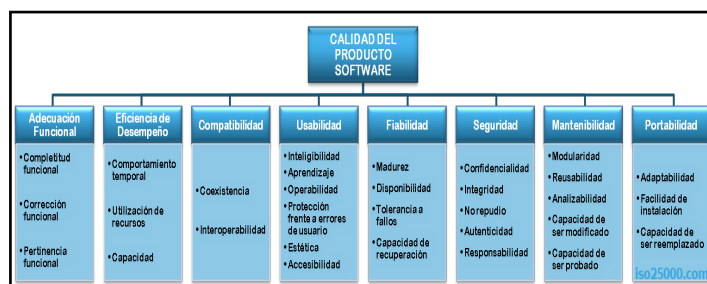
CALIDAD DEL PRODUCTO SOFTWARE

Adecuación Funcional
• Completitud funcional
• Corrección funcional
• Pertinencia funcional

Eficiencia de Desempeño
• Comportamiento temporal
• Utilización de recursos
• Capacidad

Compatibilidad
• Coexistencia
• Interoperabilidad

Usabilidad
• Inteligibilidad
• Aprendizaje
• Operabilidad
• Protección frente a errores de usuario
• Estética
• Accesibilidad

Fiabilidad
• Madurez
• Disponibilidad
• Tolerancia a fallos
• Capacidad de recuperación

Seguridad
• Confidencialidad
• Integridad
• No repudio
• Autenticidad
• Responsabilidad

Mantenibilidad
• Modularidad
• Reusabilidad
• Analizabilidad
• Capacidad de ser modificado
• Capacidad de ser probado

Portabilidad
• Adaptabilidad
• Facilidad de instalación
• Capacidad de ser reemplazado

iso25000.com